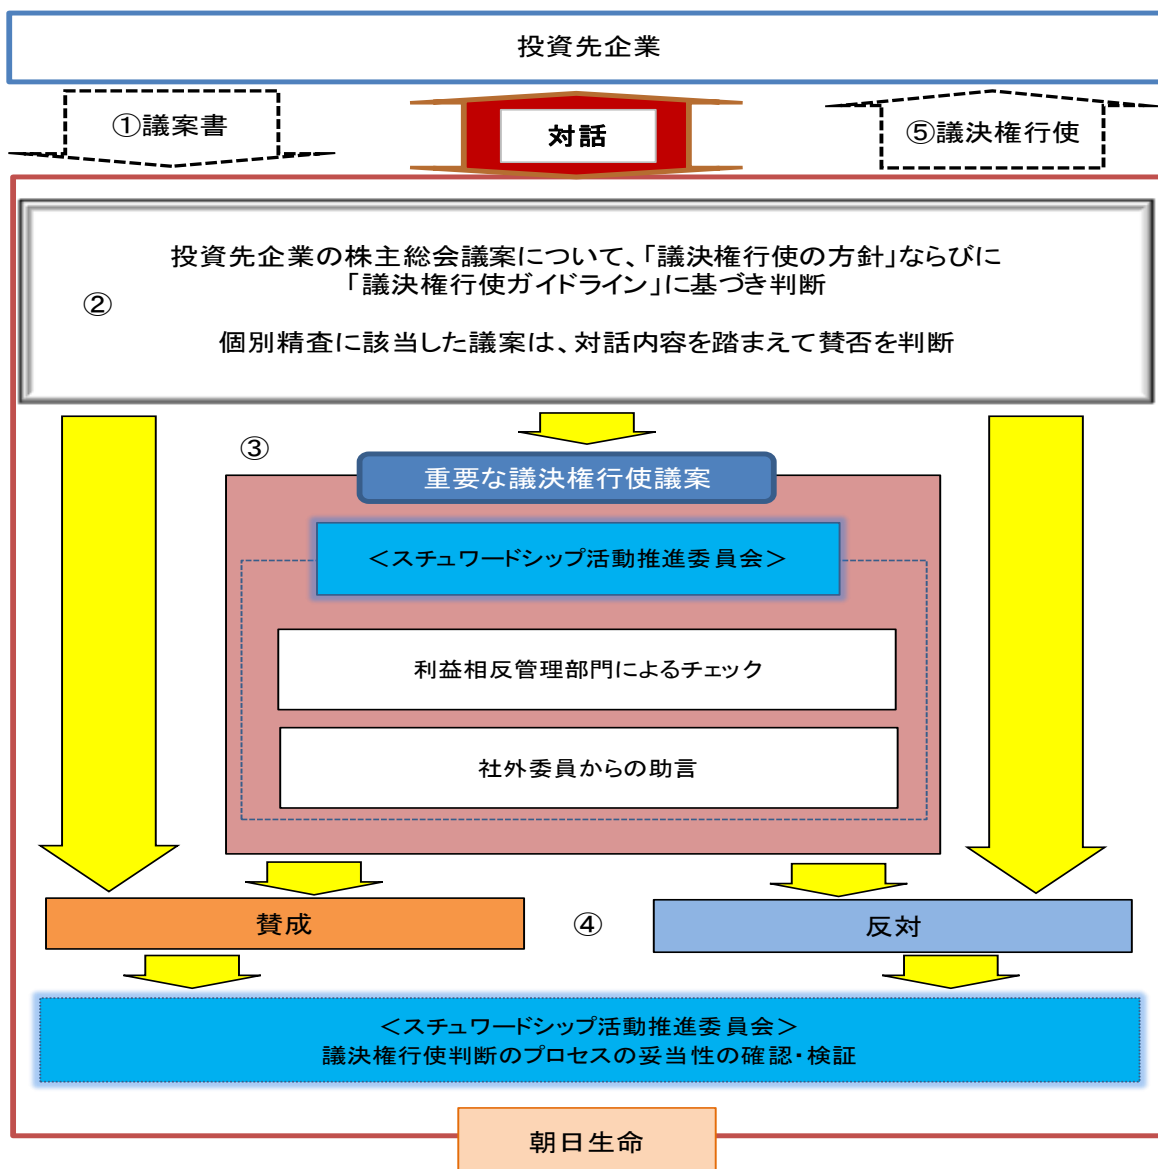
投資先企業

①議案書

対話

⑤議決権行使

投資先企業の株主総会議案について、「議決権行使の方針」ならびに「議決権行使ガイドライン」に基づき判断

②

個別精査に該当した議案は、対話内容を踏まえて賛否を判断

③

重要な議決権行使議案

＜スチュワードシップ活動推進委員会＞

利益相反管理部門によるチェック

社外委員からの助言

賛成

④

反対

＜スチュワードシップ活動推進委員会＞
議決権行使判断のプロセスの妥当性の確認・検証

朝日生命